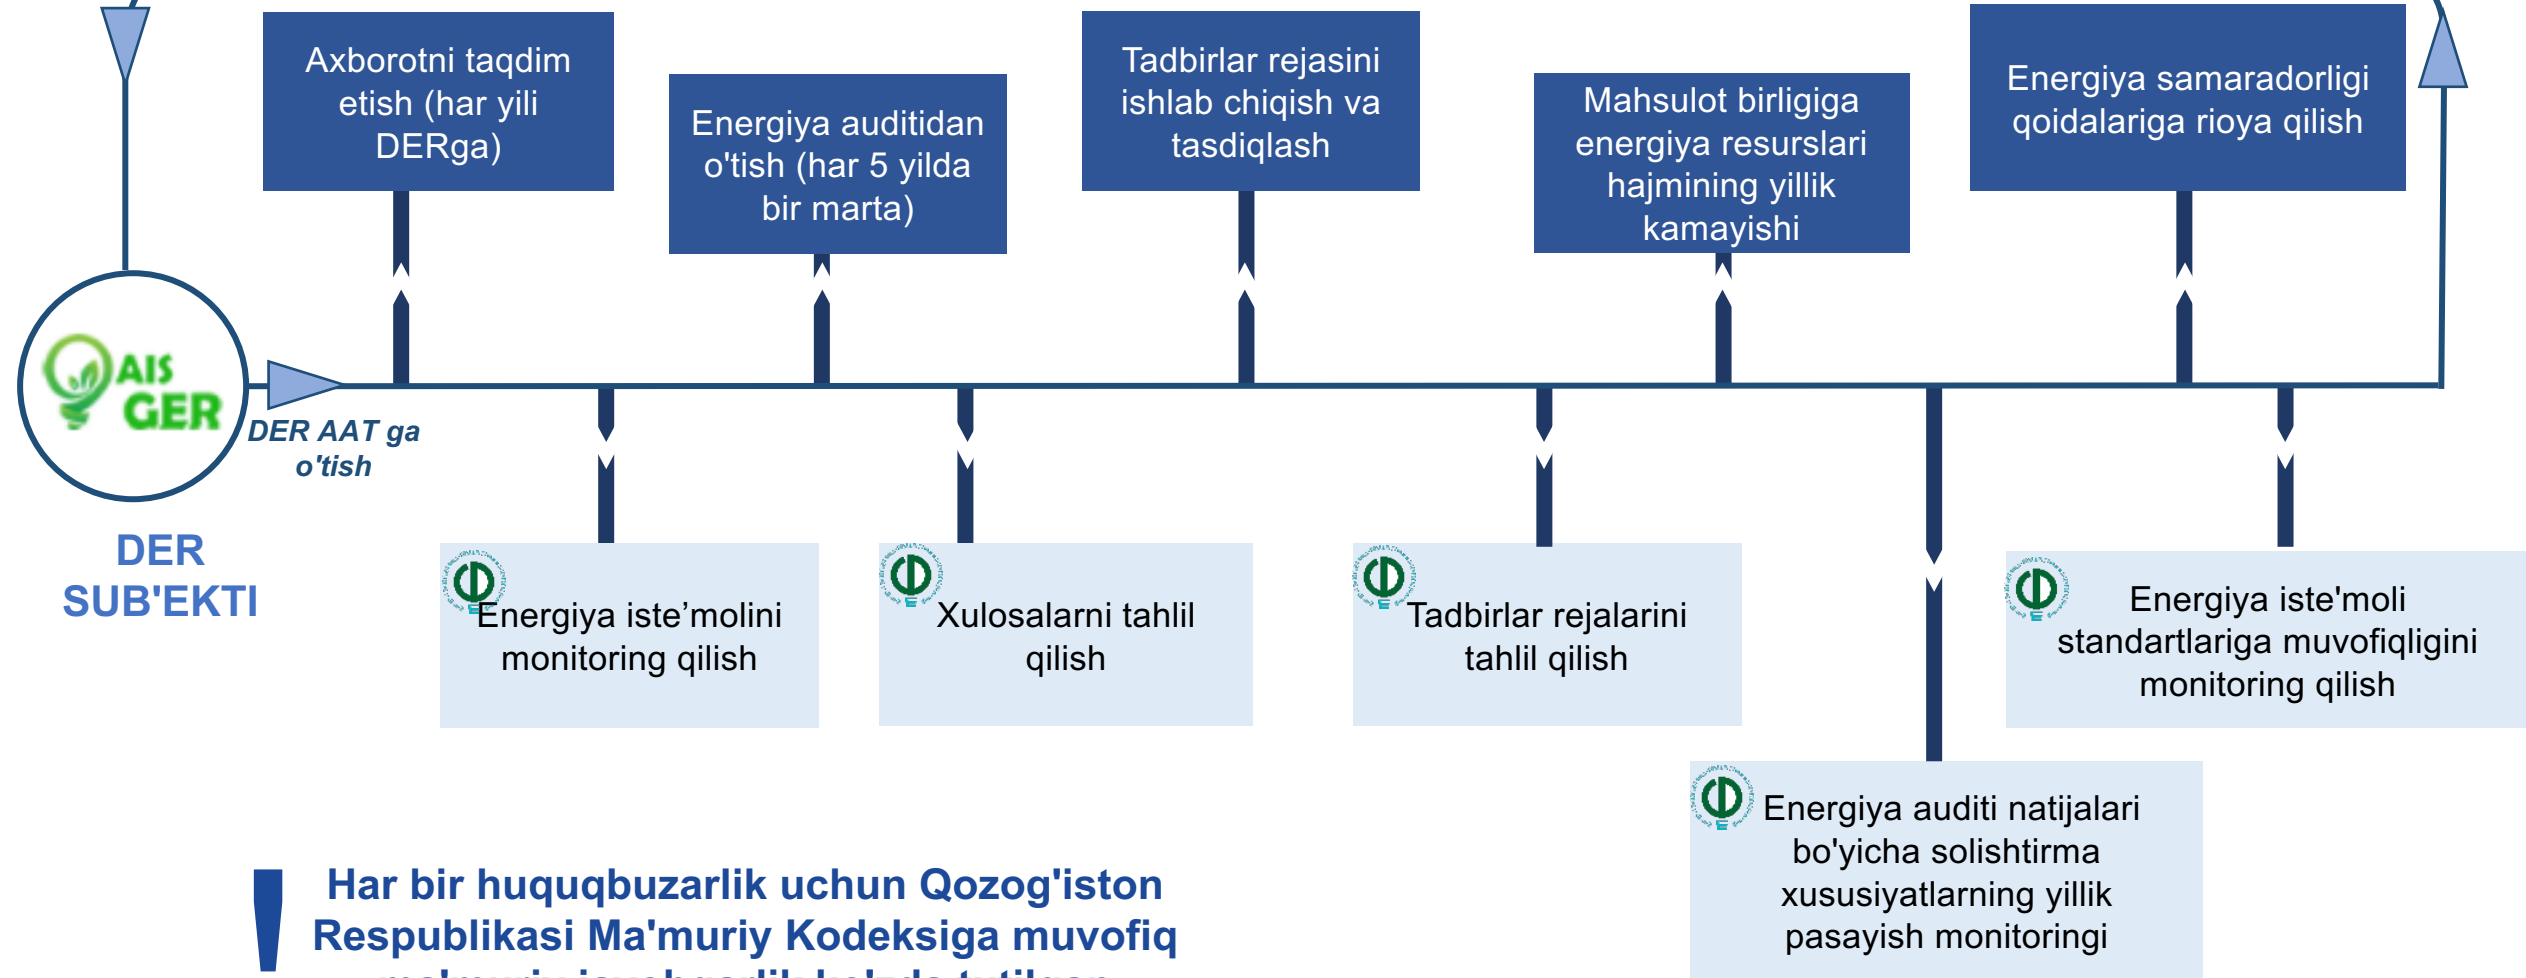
Axborotni taqdim etish (har yili DERga)

Energiya auditidan o'tish (har 5 yilda bir marta)

Tadbirlar rejasini ishlab chiqish va tasdiqlash

Mahsulot birligiga energiya resurslari hajmining yillik kamayishi

Energiya samaradorligi qoidalariga rioya qilish

AIS GER

DER AAT ga o'tish

DER SUB'EKTI

Energiya iste’molini monitoring qilish

Xulosalarni tahlil qilish

Tadbirlar rejalarini tahlil qilish

Energiya iste'moli standartlariga muvofiqligini monitoring qilish

Energiya auditi natijalari bo'yicha solishtirma xususiyatlarning yillik pasayish monitoringi

Har bir huquqbuzarlik uchun Qozog'iston Respublikasi Ma'muriy Kodeksiga muvofiq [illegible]